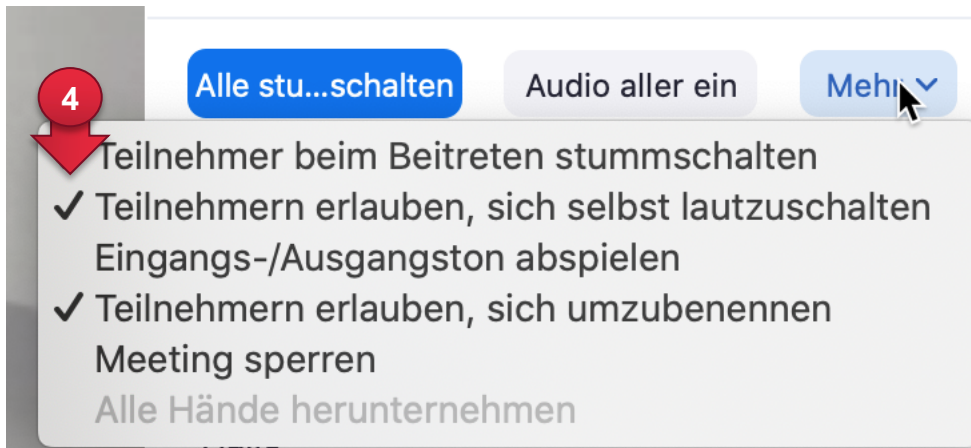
Alle stu...schalten

Audio aller ein

Mehr

4

Teilnehmer beim Beitreten stummschalten

✓ Teilnehmern erlauben, sich selbst lautzuschalten

Eingangs-/Ausgangston abspielen

✓ Teilnehmern erlauben, sich umzubenennen

Meeting sperren

Alle Hände herunternehmen